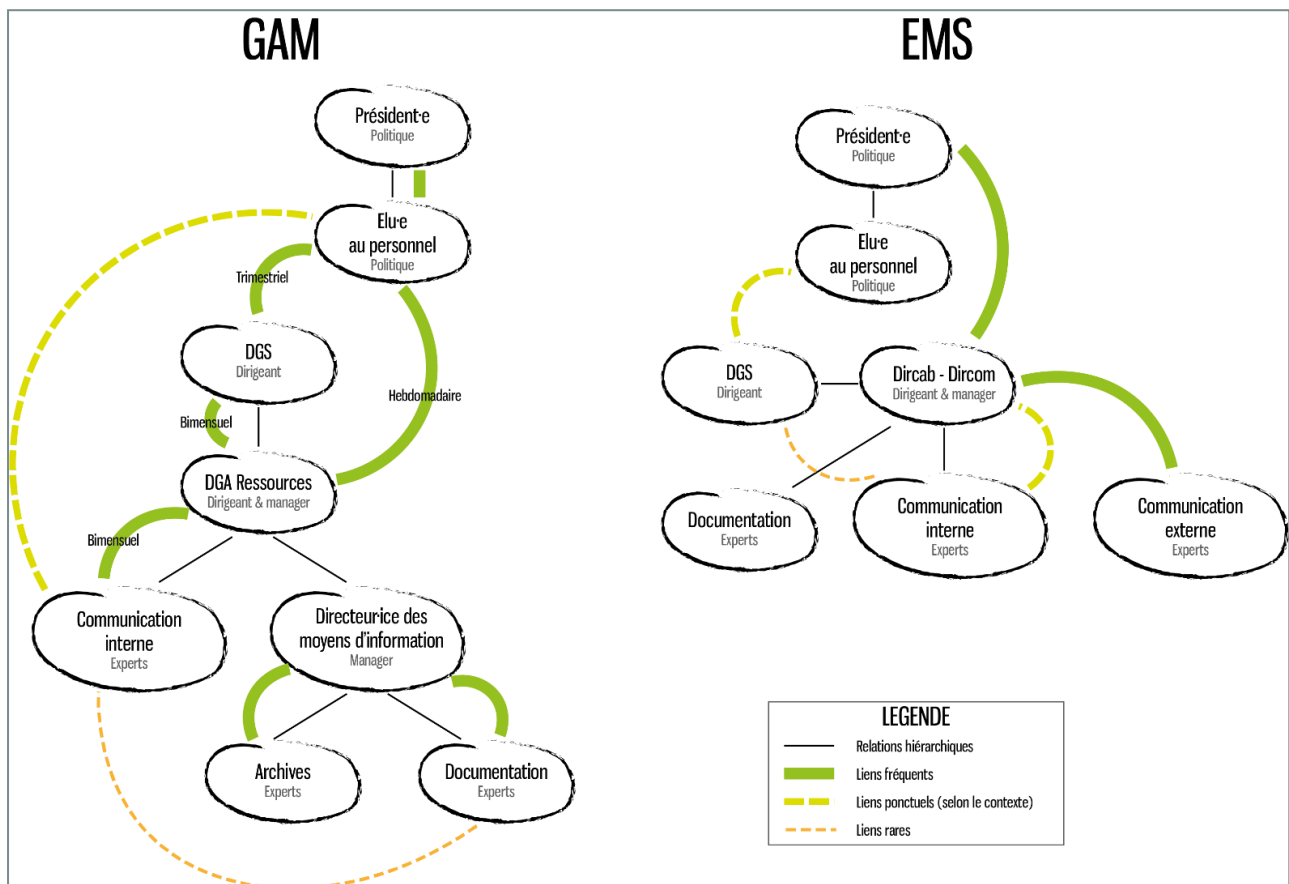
GAM

Président·e
Politique

Elu·e
au personnel
Politique

Trimestriel

DGS
Dirigeant

Hebdomadaire

Bimensuel

DGA Ressources
Dirigeant & manager

Bimensuel

Communication
interne
Experts

Directeur·ice des
moyens d'information
Manager

Archives
Experts

Documentation
Experts

EMS

Président·e
Politique

Elu·e
au personnel
Politique

DGS
Dirigeant

Dircab - Dircom
Dirigeant & manager

Documentation
Experts

Communication
interne
Experts

Communication
externe
Experts

LEGENDE
Relations hiérarchiques
Liens fréquents
Liens ponctuels (selon le contexte)
Liens rares